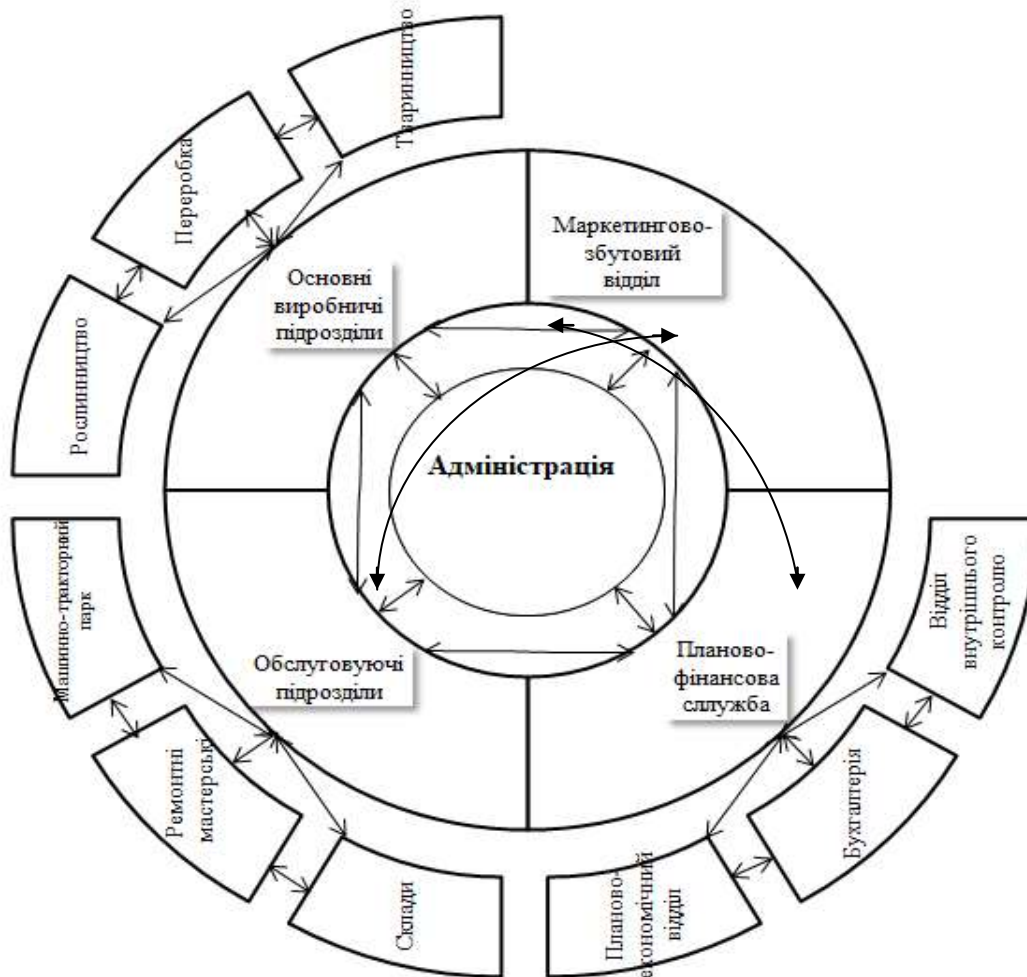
Тваринництво

Переробка

Рослинництво

Основні виробничі підрозділи

Маркетингово-збутовий відділ

Адміністрація

Машинно-тракторний парк

Ремонтні мастерські

Склади

Обслуговуючі підрозділи

Планово-фінансова служба

Відділ внутрішнього контролю

Бухгалтерія

Планово-економічний відділ